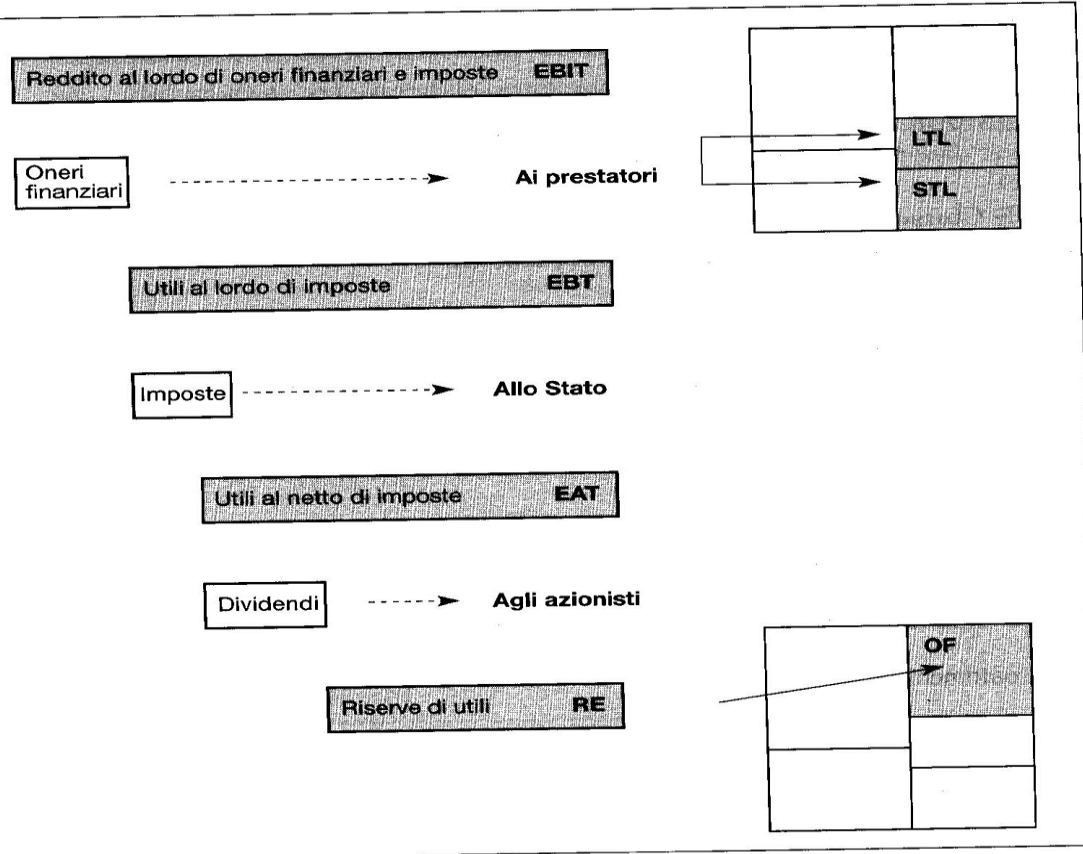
Reddito al lordo di oneri finanziari e imposte EBIT

LTL

Oneri finanziari → Ai prestatori

STL

Utili al lordo di imposte EBT

Imposte → Allo Stato

Utili al netto di imposte EAT

Dividendi → Agli azionisti

OF

Riserve di utili RE